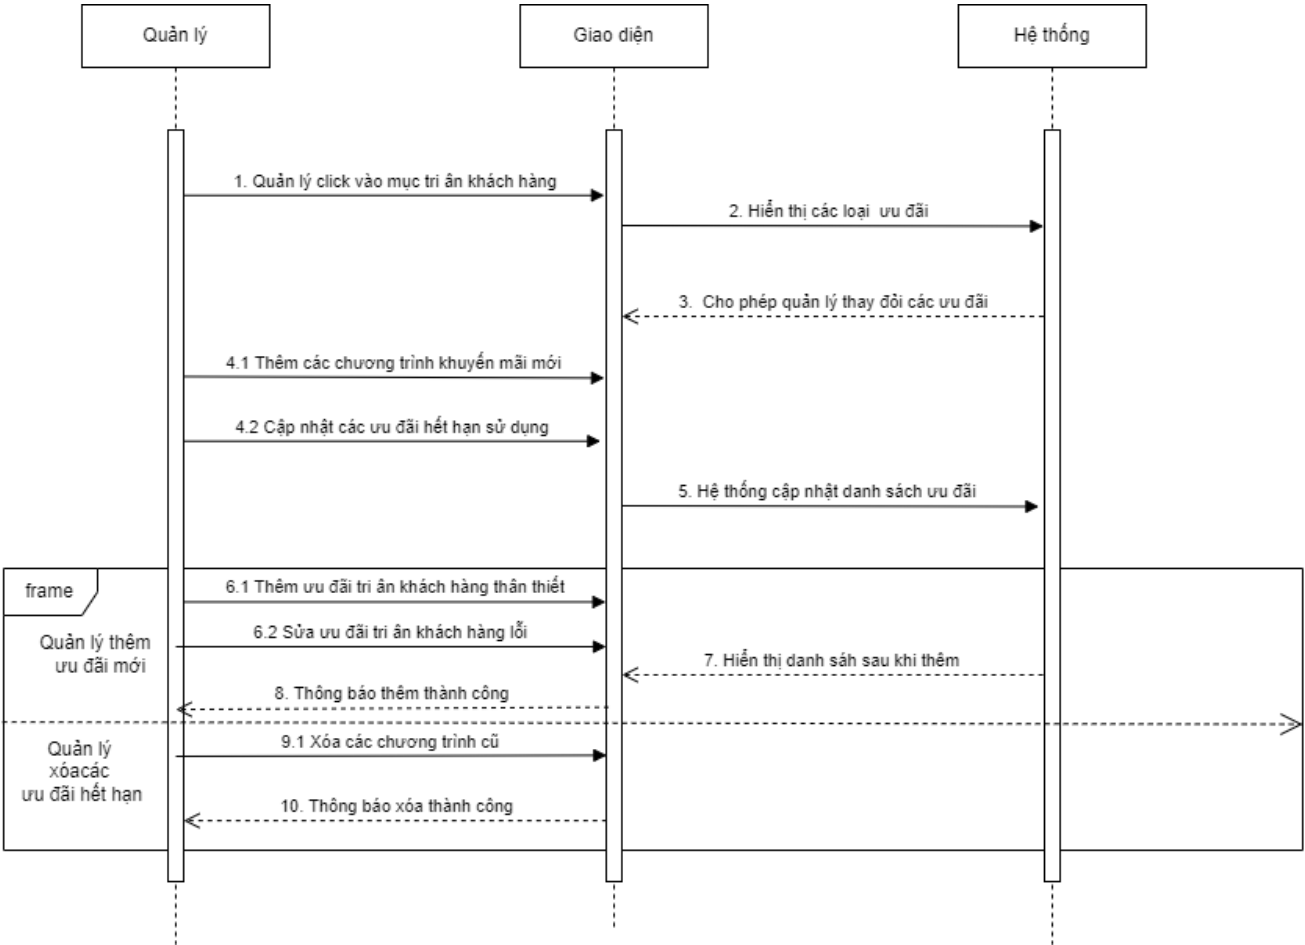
Quản lý

Giao diện

Hệ thống

1. Quản lý click vào mục tri ân khách hàng

2. Hiển thị các loại ưu đãi

3. Cho phép quản lý thay đỏi các ưu đãi

4.1 Thêm các chương trình khuyến mãi mới

4.2 Cập nhật các ưu đãi hết hạn sử dụng

5. Hệ thống cập nhật danh sách ưu đãi

frame

6.1 Thêm ưu đãi tri ân khách hàng thân thiết

Quản lý thêm ưu đãi mới

6.2 Sửa ưu đãi tri ân khách hàng lỗi

7. Hiển thị danh sách sau khi thêm

8. Thông báo thêm thành công

Quản lý xóacác ưu đãi hết hạn

9.1 Xóa các chương trình cũ

10. Thông báo xóa thành công